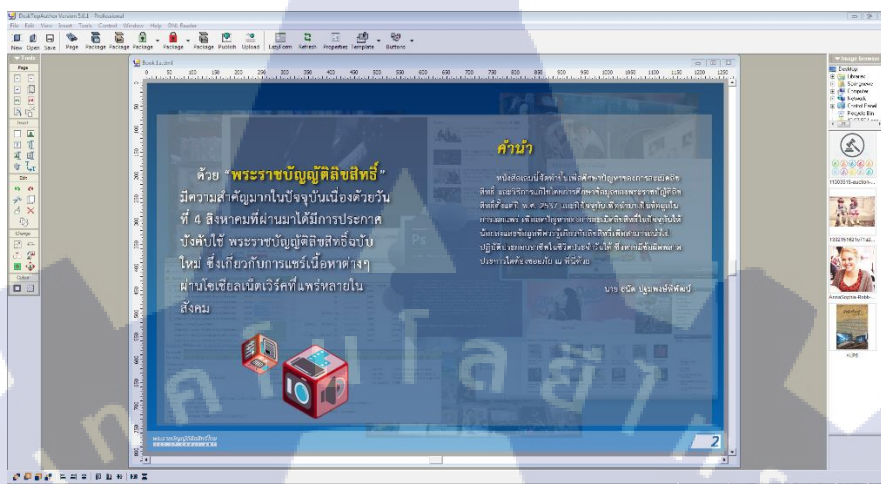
DeskTopAuthor Version 5.6.1 - Professional
File Edit View Insert Tools Control Window Help DNL Reader
New Open Save Page Package Package Package Package Package Publish Upload LayForm Refresh Properties Template Buttons
Tools
Page
Insert
Edit
Change
Colour
Book1.dnl
Image browser
Desktop
Libraries
Homegroup
Computer
Network
Control Panel
Recycle Bin

ด้วย "พระราชบัญญัติลิขสิทธิ์" มีความสำคัญมากในปัจจุบันเนื่องด้วยวันที่ 4 สิงหาคมที่ผ่านมาได้มีการประกาศบังคับใช้ พระราชบัญญัติลิขสิทธิ์ฉบับใหม่ ซึ่งเกี่ยวกับการแชร์เนื้อหาต่างๆ ผ่านโซเชียลเน็ตเวิร์คที่แพร่หลายในสังคม

คำนำ

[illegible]

นาย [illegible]

พระราชบัญญัติลิขสิทธิ์

2

Ps

AnnaSophia-Robb-
4.JPG